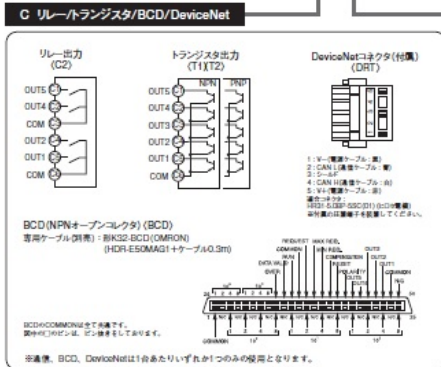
C リレー/トランジスタ/BCD/DeviceNet

リレー出力
(C2)

OUT5
OUT4
COM
OUT2
OUT1
COM

トランジスタ出力
(T1)(T2)

NPN
PNP

OUT5
OUT4
OUT3
OUT2
OUT1
COM

DeviceNetコネクタ(付属)
(DRT)

1：V−(電源ケーブル：黒)
2：CAN L(通信ケーブル：青)
3：シールド
4：CAN H(通信ケーブル：白)
5：V+(電源ケーブル：赤)
適合コネクタ：
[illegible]
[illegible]

BCD(NPNオープンコレクタ)(BCD)
専用ケーブル(別売)：形K32-BCD(OMRON)
(HDR-E50MAG1+ケーブル0.3m)

REQUEST
MAX RESET
COMMON
RESET
RUN
COMPENSATION
DATA VALID
RESET
OVER
POLARITY
OUT3
OUT2
OUT1
COMMON
NC
COMMON

BCDのCOMMONは全て共通です。
図中の□のピンは、ピン抜きしてあります。

※通信、BCD、DeviceNetは1台あたりいずれか1つのみの使用となります。